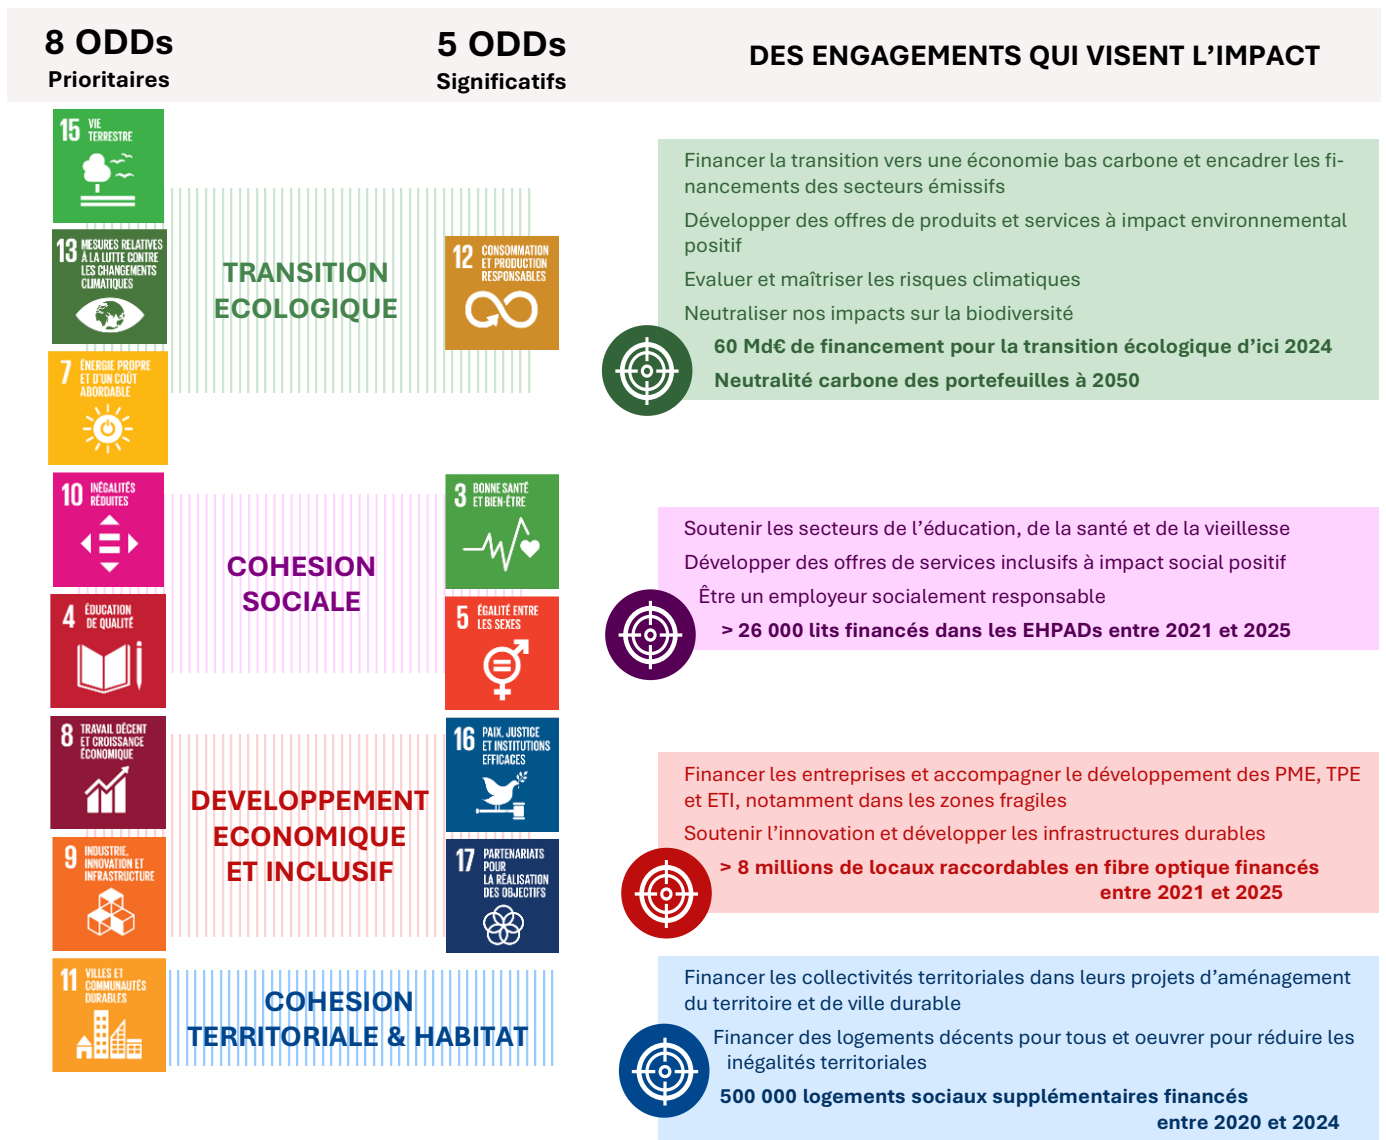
8 ODDs
Prioritaires

5 ODDs
Significatifs

DES ENGAGEMENTS QUI VISENT L'IMPACT

15 VIE TERRESTRE

13 MESURES RELATIVES À LA LUTTE CONTRE LES CHANGEMENTS CLIMATIQUES

7 ÉNERGIE PROPRE ET D'UN COÛT ABORDABLE

TRANSITION ECOLOGIQUE

12 CONSOMMATION ET PRODUCTION RESPONSABLES

Financer la transition vers une économie bas carbone et encadrer les financements des secteurs émissifs

Développer des offres de produits et services à impact environnemental positif

Evaluer et maîtriser les risques climatiques

Neutraliser nos impacts sur la biodiversité

60 Md€ de financement pour la transition écologique d'ici 2024

Neutralité carbone des portefeuilles à 2050

10 INÉGALITÉS RÉDUITES

4 ÉDUCATION DE QUALITÉ

COHESION SOCIALE

3 BONNE SANTÉ ET BIEN-ÊTRE

5 ÉGALITÉ ENTRE LES SEXES

Soutenir les secteurs de l'éducation, de la santé et de la vieillesse

Développer des offres de services inclusifs à impact social positif

Être un employeur socialement responsable

> 26 000 lits financés dans les EHPADs entre 2021 et 2025

8 TRAVAIL DÉCENT ET CROISSANCE ÉCONOMIQUE

9 INDUSTRIE, INNOVATION ET INFRASTRUCTURE

DEVELOPPEMENT ECONOMIQUE ET INCLUSIF

16 PAIX, JUSTICE ET INSTITUTIONS EFFICACES

17 PARTENARIATS POUR LA RÉALISATION DES OBJECTIFS

Financer les entreprises et accompagner le développement des PME, TPE et ETI, notamment dans les zones fragiles

Soutenir l'innovation et développer les infrastructures durables

> 8 millions de locaux raccordables en fibre optique financés entre 2021 et 2025

11 VILLES ET COMMUNAUTÉS DURABLES

COHESION TERRITORIALE & HABITAT

Financer les collectivités territoriales dans leurs projets d'aménagement du territoire et de ville durable

Financer des logements décents pour tous et oeuvrer pour réduire les inégalités territoriales

500 000 logements sociaux supplémentaires financés entre 2020 et 2024